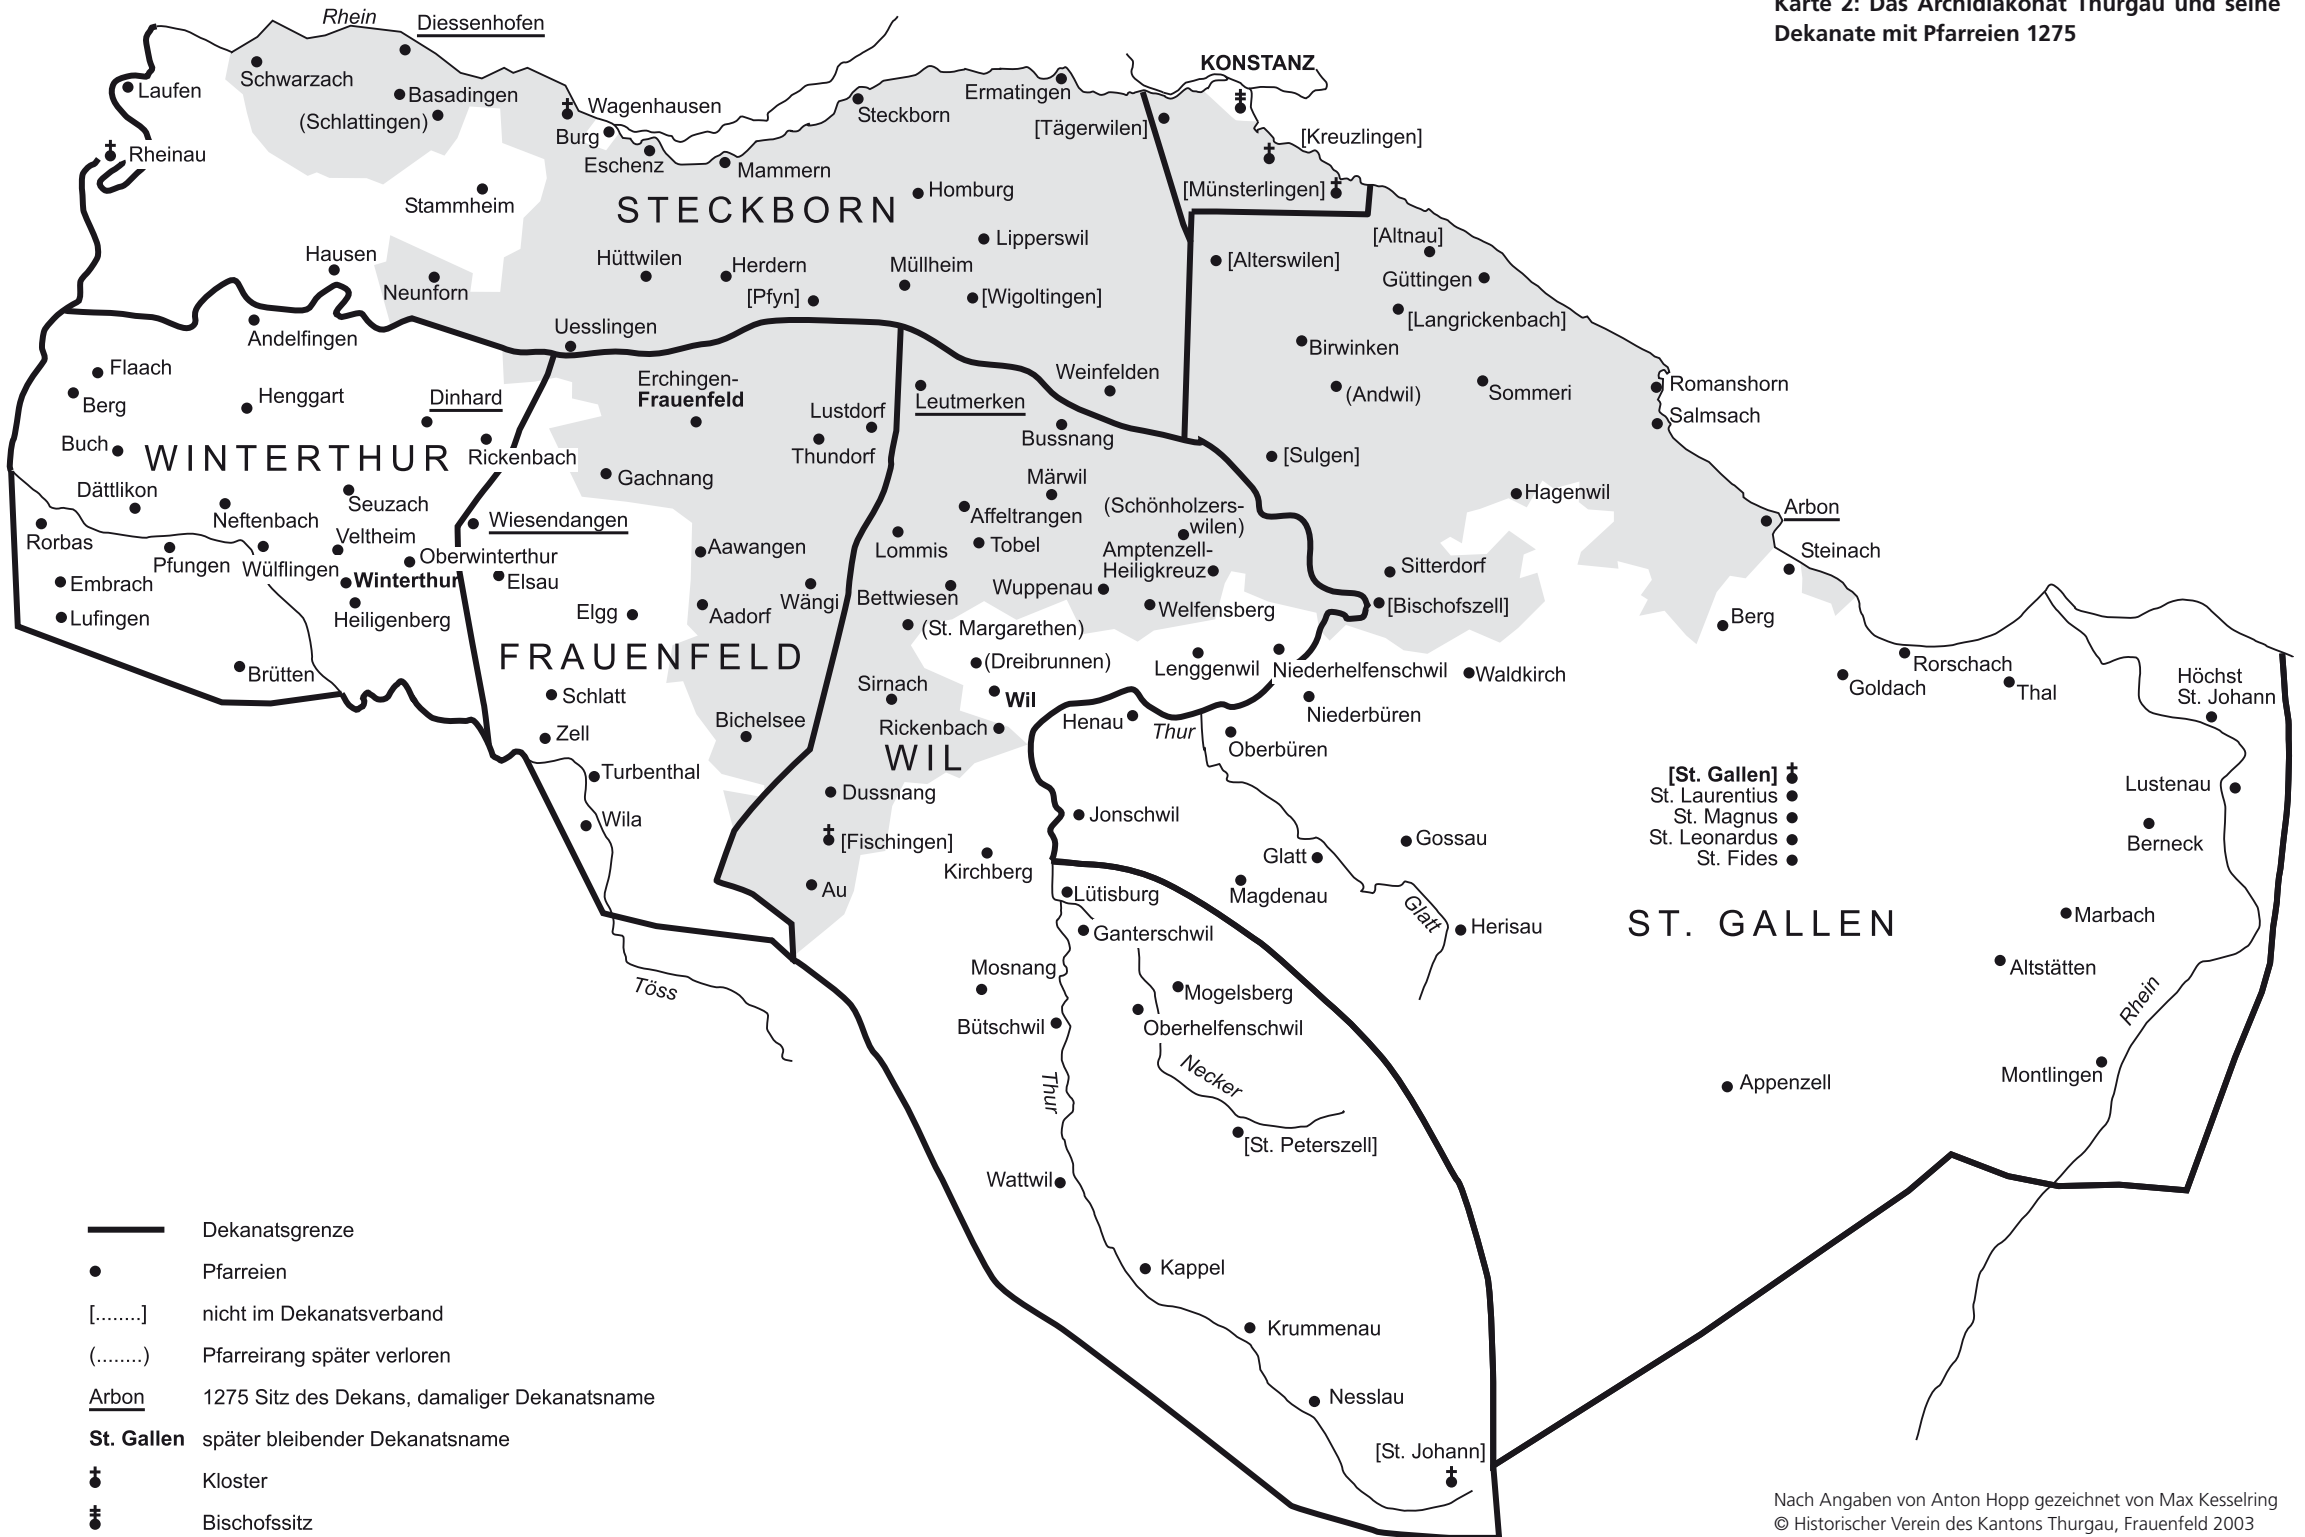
Karte 2: Das Archidiakonat Thurgau und seine Dekanate mit Pfarreien 1275

Rhein
Diessenhofen
KONSTANZ
Schwarzach
Laufen
Basadingen
(Schlattingen)
Wagenhausen
Burg
Eschenz
Rheinau
Steckborn
Ermatingen
[Tägerwilen]
[Kreuzlingen]
Mammern
[Münsterlingen]
Homburg
Stammheim
STECKBORN
Lipperswil
[Altnau]
Hausen
Hüttwilen
Herdern
Müllheim
[Alterswilen]
Güttingen
Neunforn
[Pfyn]
[Wigoltingen]
[Langrickenbach]
Uesslingen
Andelfingen
Birwinken
Flaach
Erchingen-
Frauenfeld
Weinfelden
(Andwil)
Sommeri
Romanshorn
Berg
Henggart
Dinhard
Lustdorf
Leutmerken
Salmsach
Buch
WINTERTHUR
Rickenbach
Thundorf
Bussnang
[Sulgen]
Dättlikon
Gachnang
Märwil
Hagenwil
Seuzach
Neftenbach
Affeltrangen
(Schönholzerswilen)
Arbon
Rorbas
Veltheim
Wiesendangen
Lommis
Tobel
Steinach
Pfungen
Wülflingen
Oberwinterthur
Aawangen
Amptenzell-
Heiligkreuz
Sitterdorf
Embrach
Winterthur
Elsau
Wuppenau
Bettwiesen
[Bischofszell]
Lufingen
Heiligenberg
Elgg
Aadorf
Wängi
Welfensberg
Berg
(St. Margarethen)
FRAUENFELD
(Dreibrunnen)
Lenggenwil
Niederhelfenschwil
Waldkirch
Rorschach
Höchst
St. Johann
Brütten
Sirnach
Goldach
Thal
Schlatt
Wil
Niederbüren
Bichelsee
Rickenbach
Henau
Thur
Zell
Oberbüren
WIL
Turbenthal
[St. Gallen]
St. Laurentius
St. Magnus
St. Leonardus
St. Fides
Dussnang
Lustenau
Wila
Jonschwil
Gossau
[Fischingen]
Berneck
Kirchberg
Glatt
Au
Lütisburg
Magdenau
Glatt
Herisau
ST. GALLEN
Marbach
Ganterschwil
Töss
Mosnang
Altstätten
Mogelsberg
Bütschwil
Oberhelfenschwil
Rhein
Necker
Appenzell
Montlingen
Thur
[St. Peterszell]
Wattwil
Kappel
Krummenau
Nesslau
[St. Johann]

Dekanatsgrenze
Pfarreien
[........] nicht im Dekanatsverband
(........) Pfarreirang später verloren
Arbon 1275 Sitz des Dekans, damaliger Dekanatsname
St. Gallen später bleibender Dekanatsname
Kloster
Bischofssitz

Nach Angaben von Anton Hopp gezeichnet von Max Kesselring
© Historischer Verein des Kantons Thurgau, Frauenfeld 2003